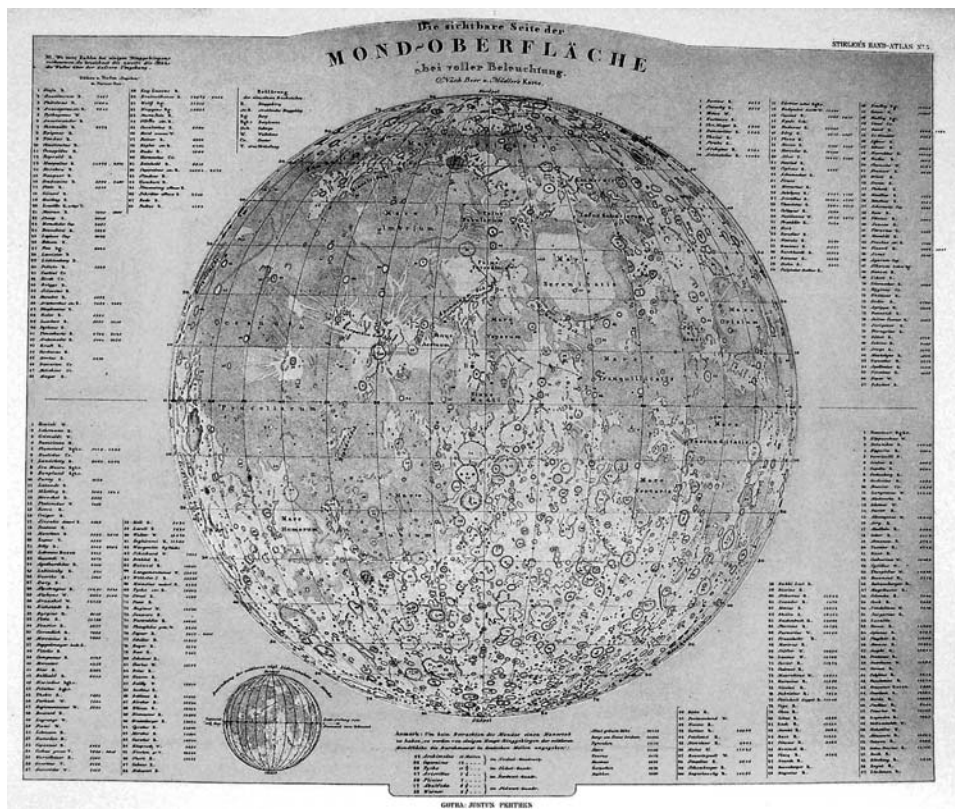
Die sichtbare Seite der
MOND-OBERFLÄCHE
bei voller Beleuchtung.
(N. Beer u. Mädler's Karte.)

STIELER'S HAND-ATLAS N° 5.

Erklärung

Mare Imbrium

Mare Serenitatis

Mare Tranquillitatis

Oceanus Procellarum

Mare Nubium

Mare Humorum

Mare Foecunditatis

Südpol

Nordpol

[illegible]

GOTHA: JUSTUS PERTHES